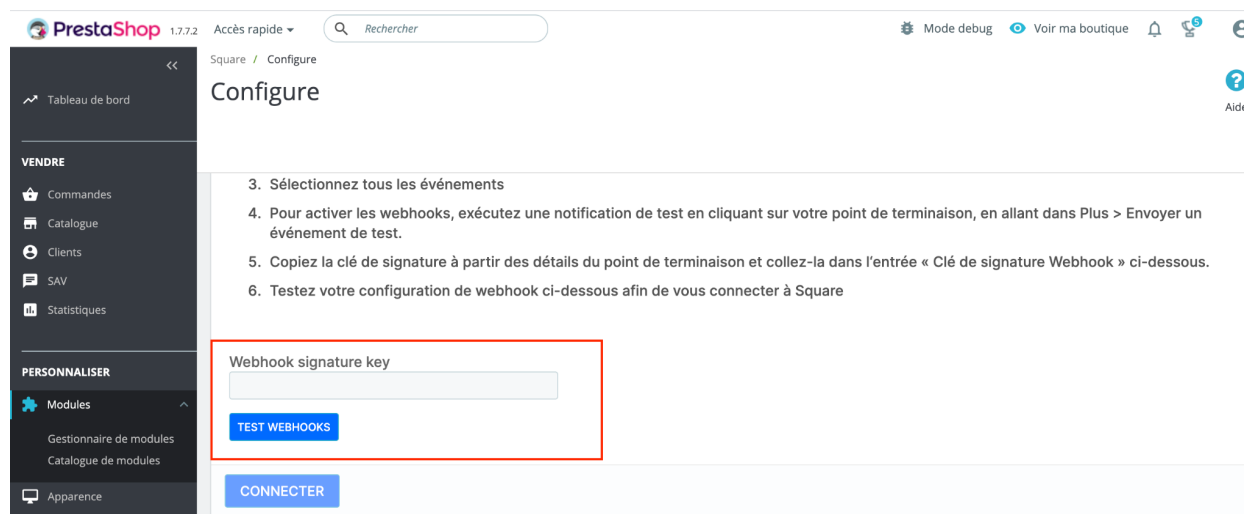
PrestaShop 1.7.7.2 Accès rapide ▾ Rechercher

Mode debug Voir ma boutique 5

<<

Tableau de bord

VENDRE

Commandes

Catalogue

Clients

SAV

Statistiques

PERSONNALISER

Modules

Gestionnaire de modules

Catalogue de modules

Apparence

Square / Configure

Configure

Aide

3. Sélectionnez tous les événements

4. Pour activer les webhooks, exécutez une notification de test en cliquant sur votre point de terminaison, en allant dans Plus > Envoyer un événement de test.

5. Copiez la clé de signature à partir des détails du point de terminaison et collez-la dans l'entrée « Clé de signature Webhook » ci-dessous.

6. Testez votre configuration de webhook ci-dessous afin de vous connecter à Square

Webhook signature key

TEST WEBHOOKS

CONNECTER